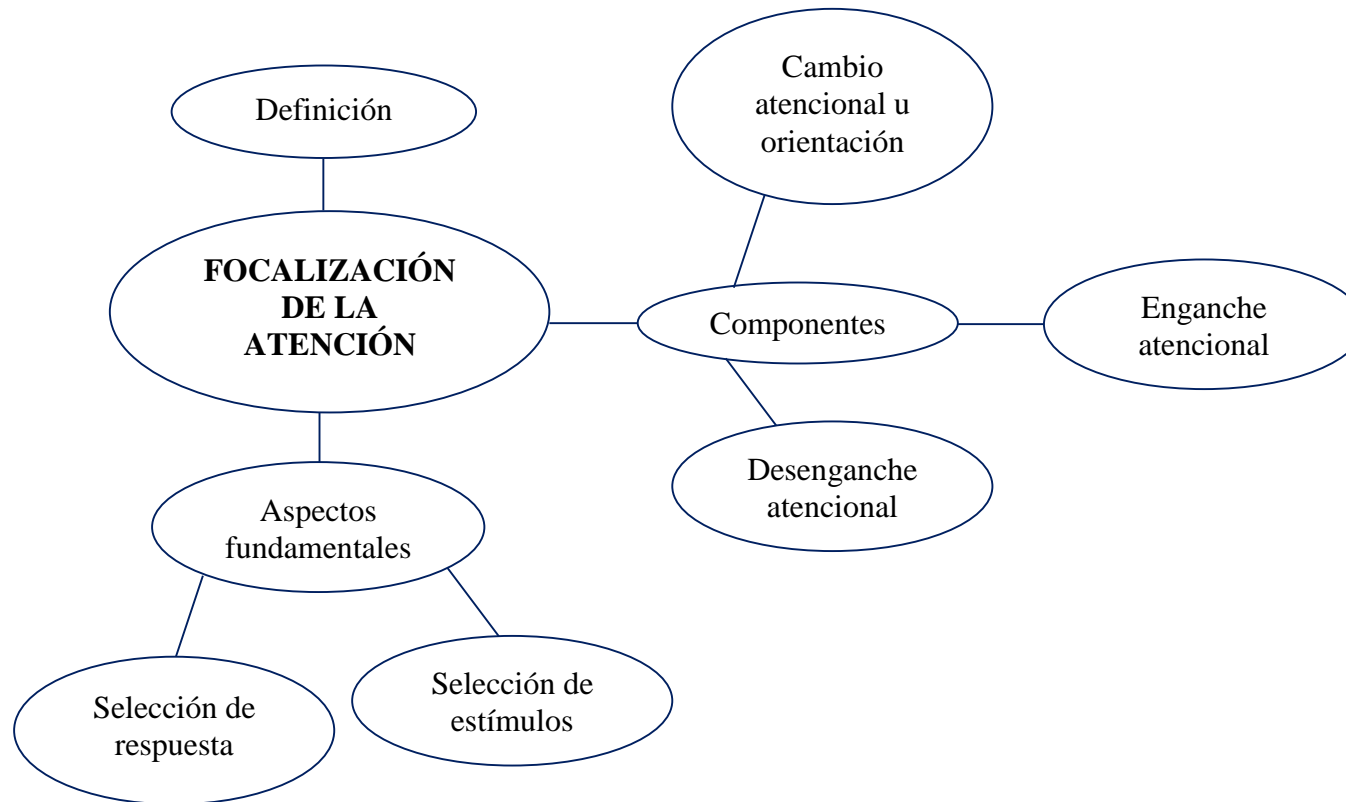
Definición

Cambio atencional u orientación

FOCALIZACIÓN DE LA ATENCIÓN

Componentes

Enganche atencional

Desenganche atencional

Aspectos fundamentales

Selección de respuesta

Selección de estímulos